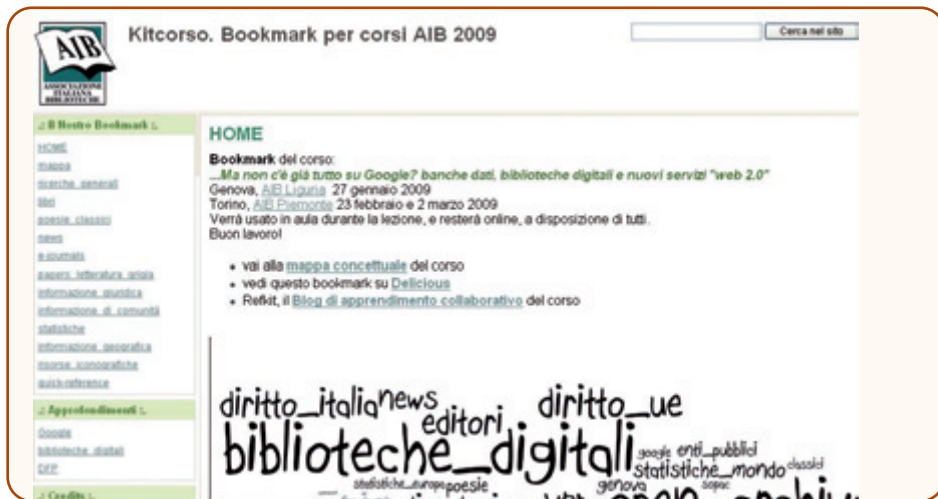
AIB
ASSOCIAZIONE ITALIANA BIBLIOTECHE

Kitcorso. Bookmark per corsi AIB 2009

Cerca nel sito

:: Il Nostro Bookmark ::
HOME
mappa
ricerche_generali
libri
poesie_classici
news
e-journals
papers_letteratura_grigia
informazione_giuridica
informazione_di_comunità
statistiche
informazione_geografica
risorse_iconografiche
quick-reference

:: Approfondimenti ::
Google
biblioteche_digitali
DFP

:: Credits ::

HOME

Bookmark del corso:
...Ma non c'è già tutto su Google? banche dati, biblioteche digitali e nuovi servizi "web 2.0"
Genova, AIB Liguria 27 gennaio 2009
Torino, AIB Piemonte 23 febbraio e 2 marzo 2009
Verrà usato in aula durante la lezione, e resterà online, a disposizione di tutti.
Buon lavoro!

• vai alla mappa concettuale del corso
• vedi questo bookmark su Delicious
• Refkit, il Blog di apprendimento collaborativo del corso

diritto_italia news editori diritto_ue
biblioteche_digitali google enti_pubblici
statistiche_mondo classici
statistiche_europa poesie genova sopac
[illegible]